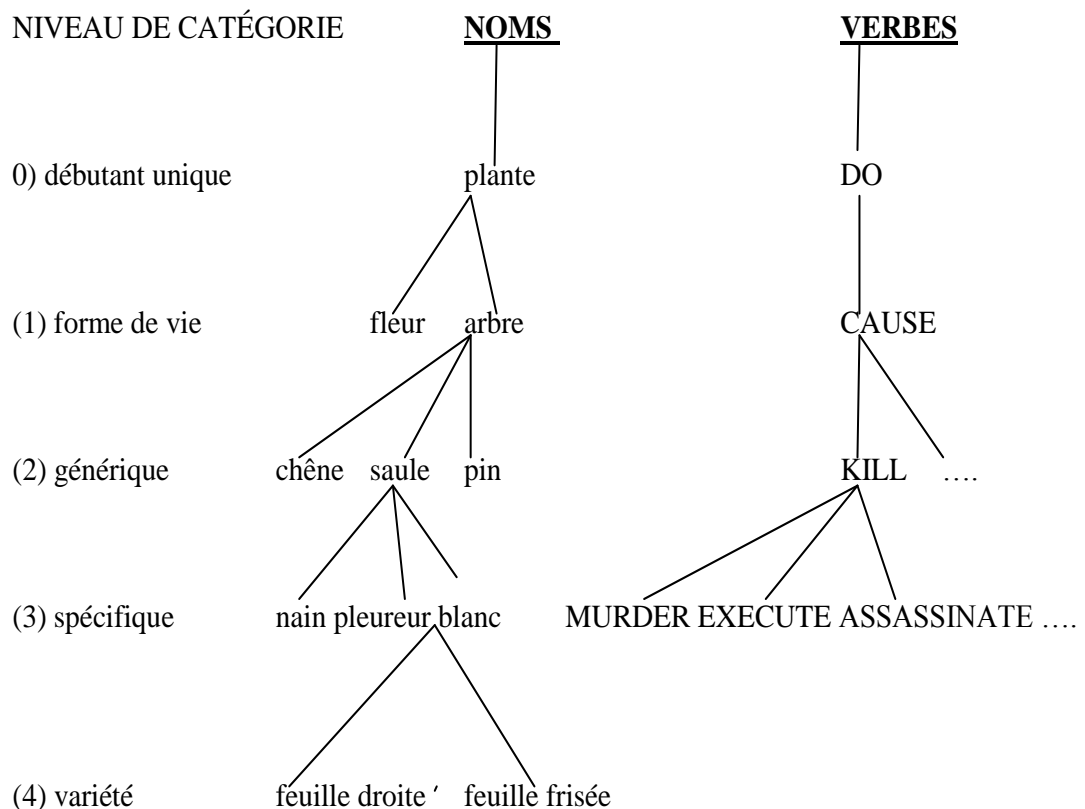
NIVEAU DE CATÉGORIE **NOMS** **VERBES**

0) débutant unique plante DO

(1) forme de vie fleur arbre CAUSE

(2) générique chêne saule pin KILL ….

(3) spécifique nain pleureur blanc MURDER EXECUTE ASSASSINATE ….

(4) variété feuille droite ' feuille frisée